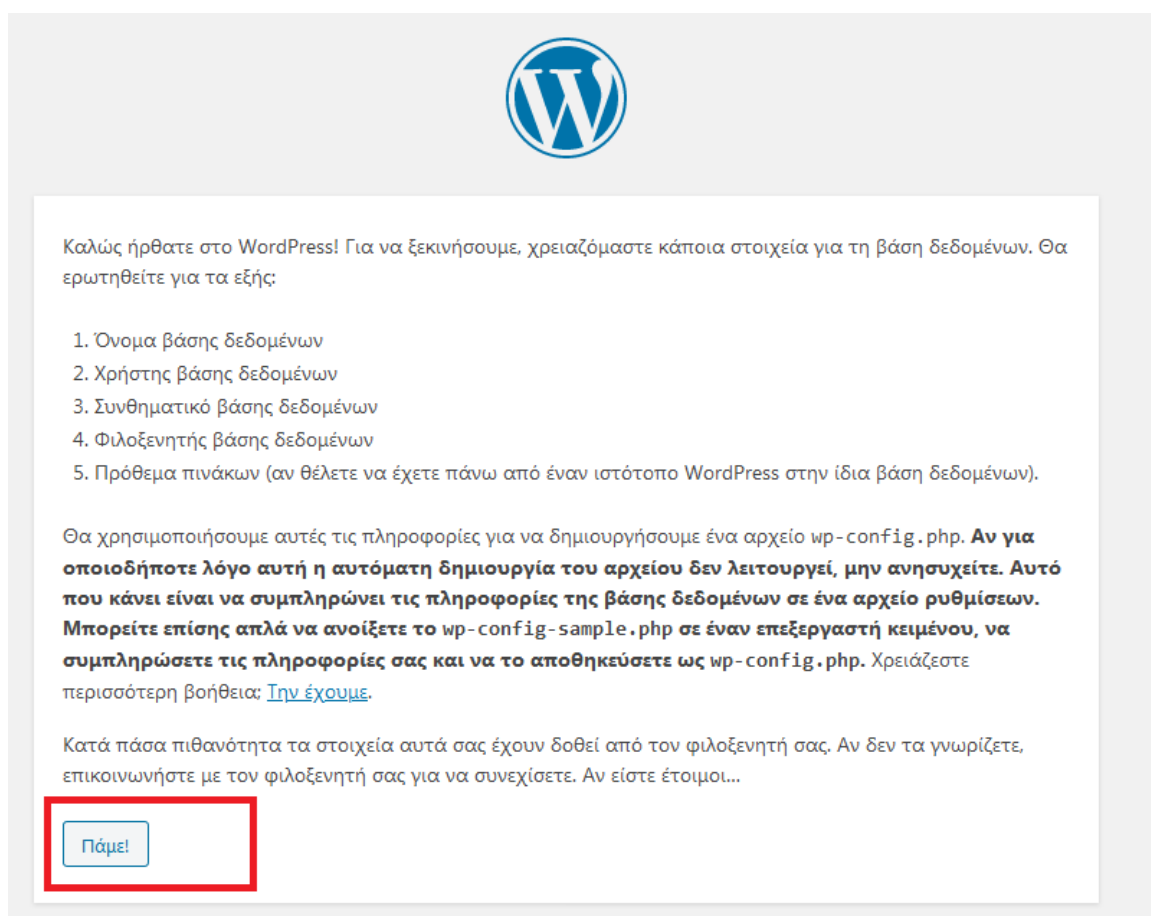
Καλώς ήρθατε στο WordPress! Για να ξεκινήσουμε, χρειαζόμαστε κάποια στοιχεία για τη βάση δεδομένων. Θα ερωτηθείτε για τα εξής:

1. Όνομα βάσης δεδομένων
2. Χρήστης βάσης δεδομένων
3. Συνθηματικό βάσης δεδομένων
4. Φιλοξενητής βάσης δεδομένων
5. Πρόθεμα πινάκων (αν θέλετε να έχετε πάνω από έναν ιστότοπο WordPress στην ίδια βάση δεδομένων).

Θα χρησιμοποιήσουμε αυτές τις πληροφορίες για να δημιουργήσουμε ένα αρχείο wp-config.php. **Αν για οποιοδήποτε λόγο αυτή η αυτόματη δημιουργία του αρχείου δεν λειτουργεί, μην ανησυχείτε. Αυτό που κάνει είναι να συμπληρώνει τις πληροφορίες της βάσης δεδομένων σε ένα αρχείο ρυθμίσεων. Μπορείτε επίσης απλά να ανοίξετε το wp-config-sample.php σε έναν επεξεργαστή κειμένου, να συμπληρώσετε τις πληροφορίες σας και να το αποθηκεύσετε ως wp-config.php.** Χρειάζεστε περισσότερη βοήθεια; Την έχουμε.

Κατά πάσα πιθανότητα τα στοιχεία αυτά σας έχουν δοθεί από τον φιλοξενητή σας. Αν δεν τα γνωρίζετε, επικοινωνήστε με τον φιλοξενητή σας για να συνεχίσετε. Αν είστε έτοιμοι…

Πάμε!